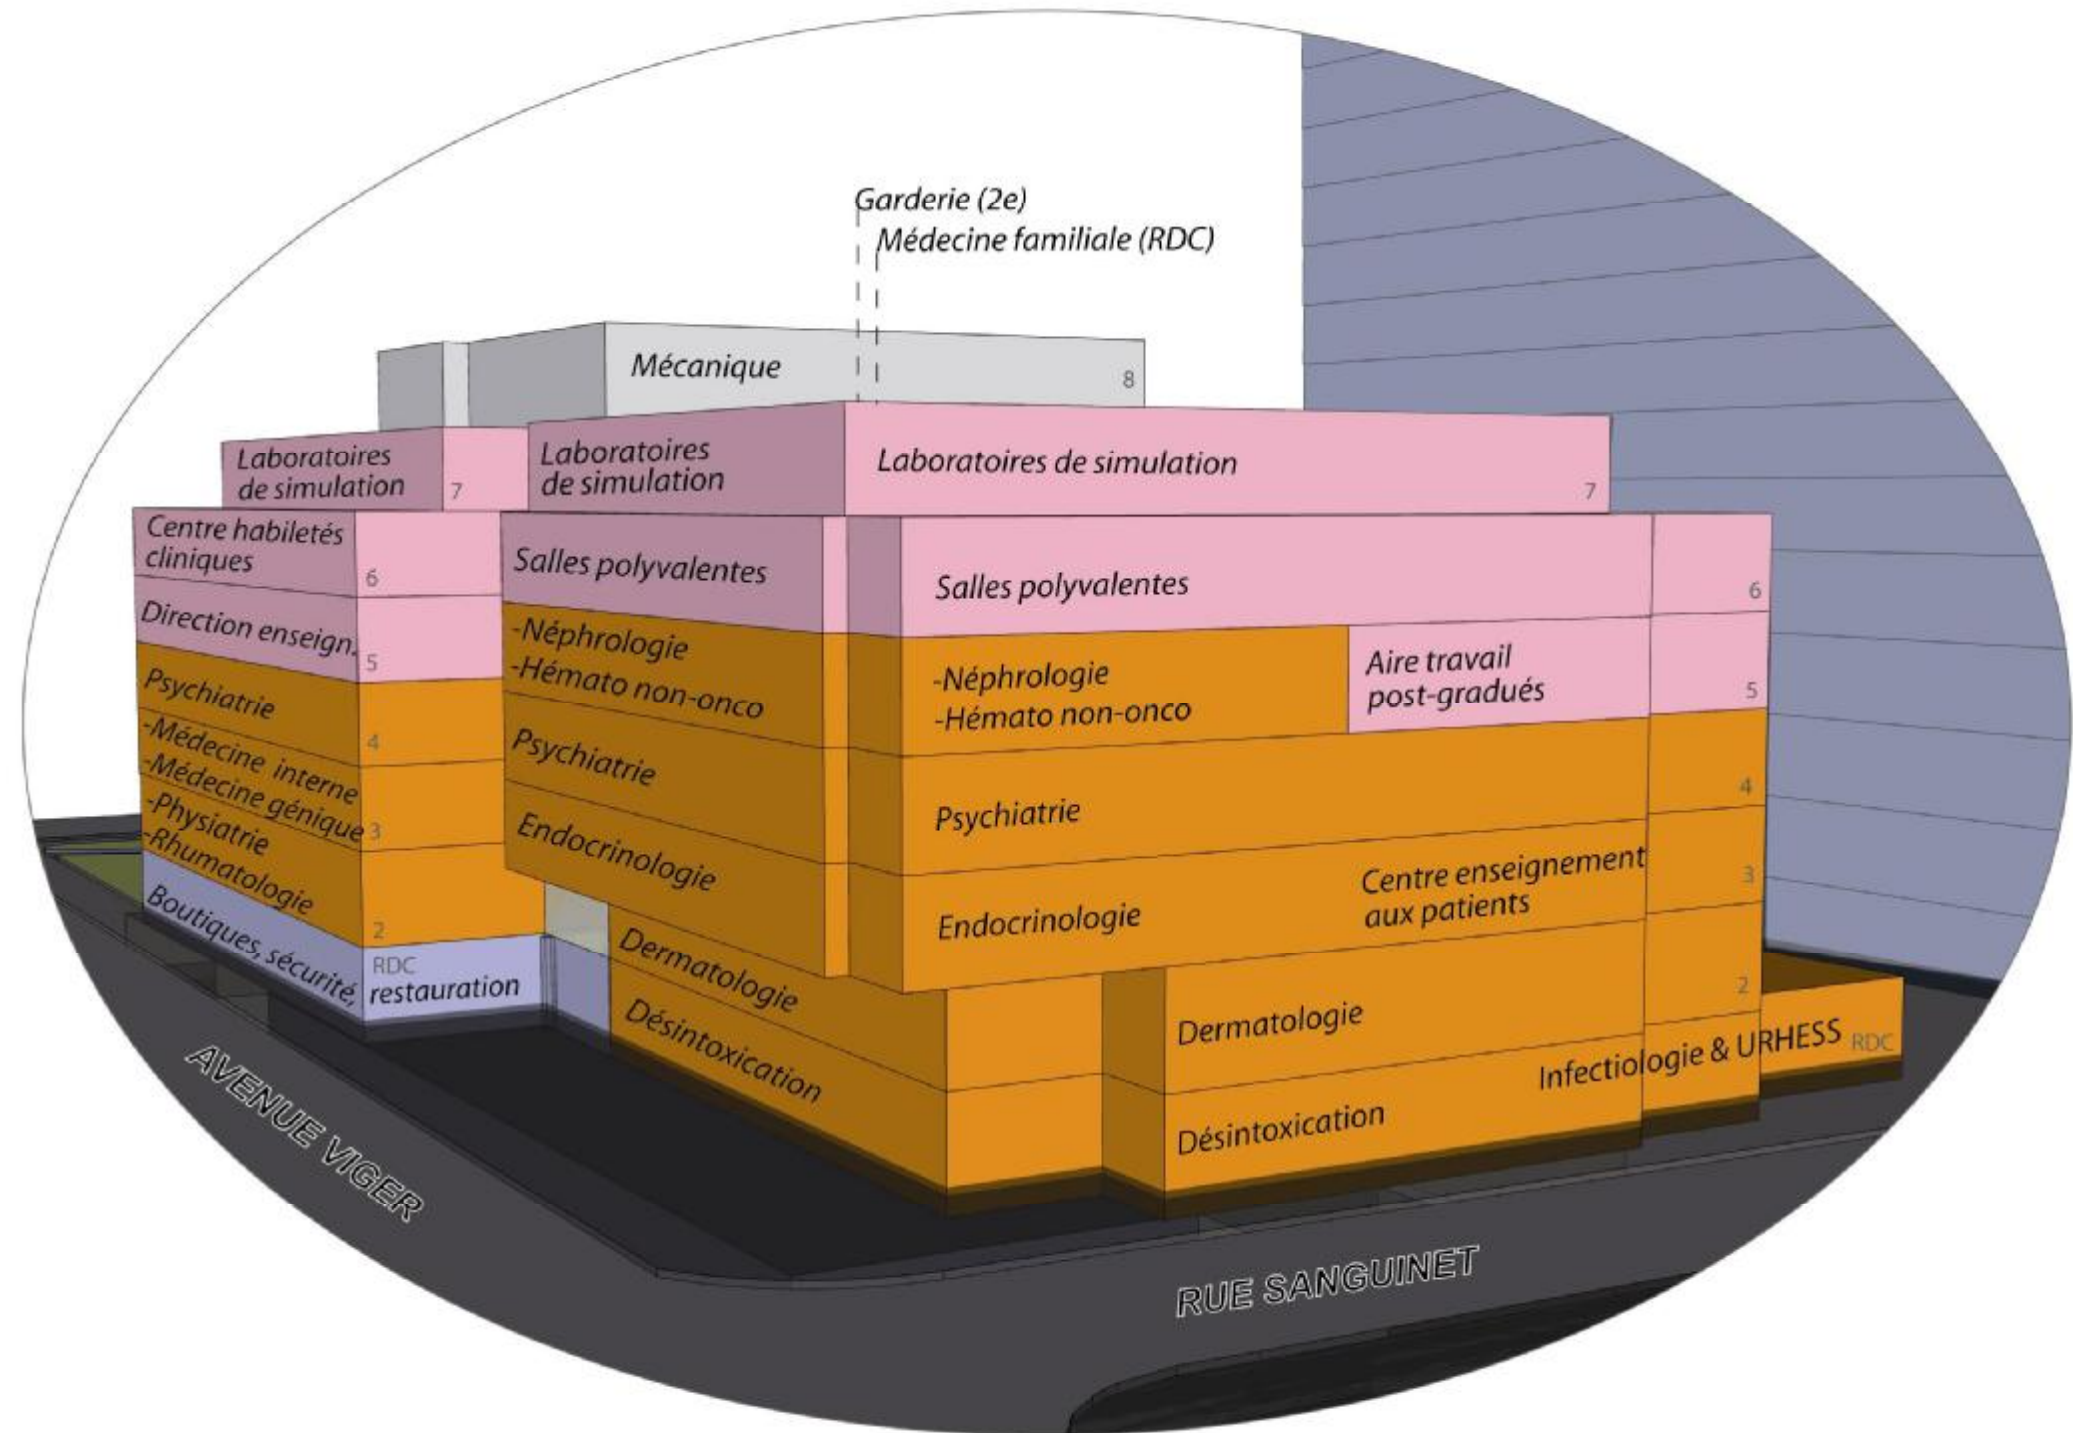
Garderie (2e)
Médecine familiale (RDC)

Mécanique
8

Laboratoires de simulation
7
Laboratoires de simulation
Laboratoires de simulation
7

Centre habiletés cliniques
6
Direction enseign.
5
Psychiatrie
4
-Médecine interne
-Médecine génique
3
-Physiatrie
-Rhumatologie
2
Boutiques, sécurité,
RDC
restauration

Salles polyvalentes
-Néphrologie
-Hémato non-onco
Psychiatrie
Endocrinologie
Dermatologie
Désintoxication

Salles polyvalentes
6
-Néphrologie
-Hémato non-onco
Aire travail post-gradués
5
Psychiatrie
4
Centre enseignement aux patients
Endocrinologie
3
2
Dermatologie
Infectiologie & URHESS
RDC
Désintoxication

AVENUE VIGER
RUE SANGUINET